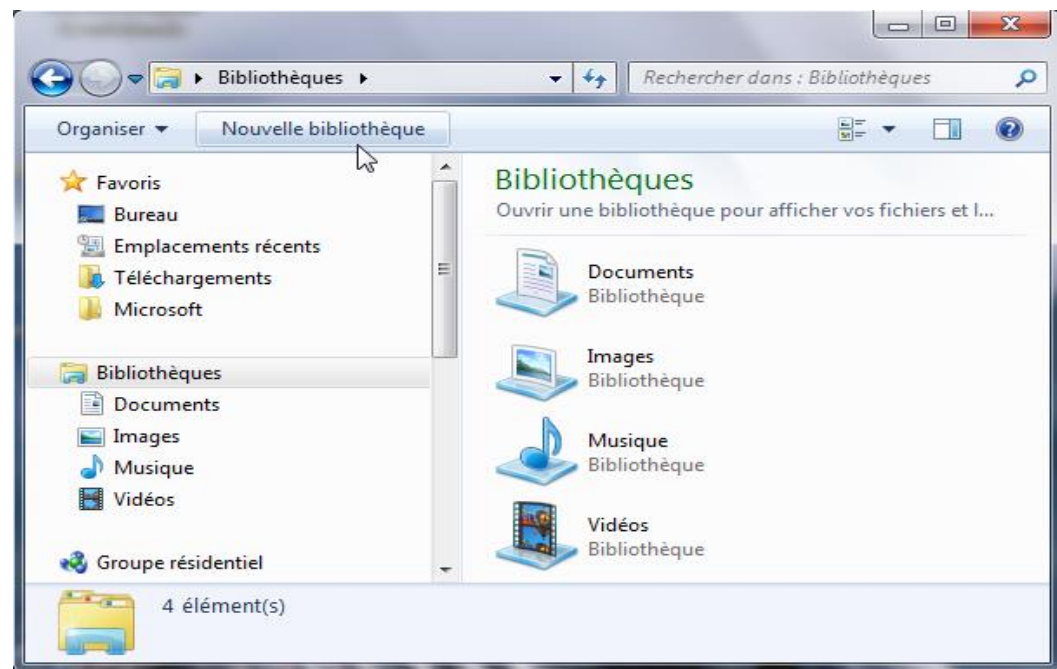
▸ Bibliothèques ▸

Rechercher dans : Bibliothèques

Organiser ▾ Nouvelle bibliothèque

Favoris
Bureau
Emplacements récents
Téléchargements
Microsoft

Bibliothèques
Documents
Images
Musique
Vidéos

Groupe résidentiel

Bibliothèques
Ouvrir une bibliothèque pour afficher vos fichiers et l...

Documents
Bibliothèque

Images
Bibliothèque

Musique
Bibliothèque

Vidéos
Bibliothèque

4 élément(s)